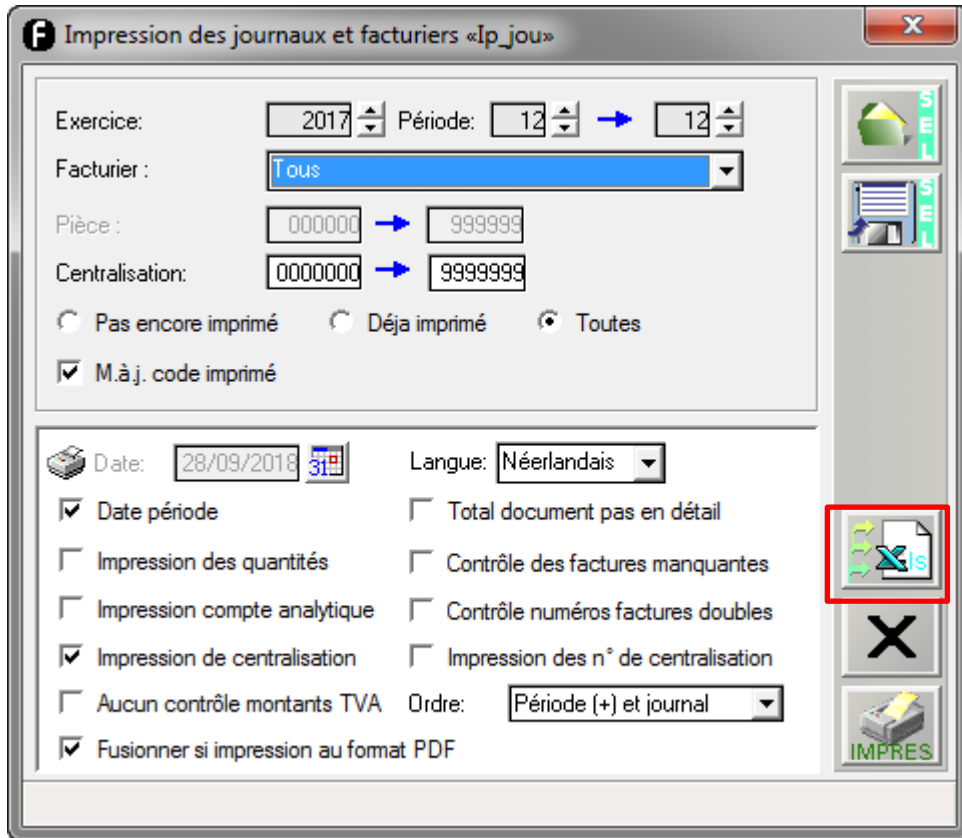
Impression des journaux et facturiers «Ip_jou»

Exercice: 2017 Période: 12 → 12

Facturier : Tous

Pièce : 000000 → 999999

Centralisation: 0000000 → 9999999

Pas encore imprimé   Déja imprimé   Toutes

M.à.j. code imprimé

Date: 28/09/2018   Langue: Néerlandais

Date période   Total document pas en détail

Impression des quantités   Contrôle des factures manquantes

Impression compte analytique   Contrôle numéros factures doubles

Impression de centralisation   Impression des n° de centralisation

Aucun contrôle montants TVA   Ordre: Période (+) et journal

Fusionner si impression au format PDF

SEL
SEL
ls
IMPRES